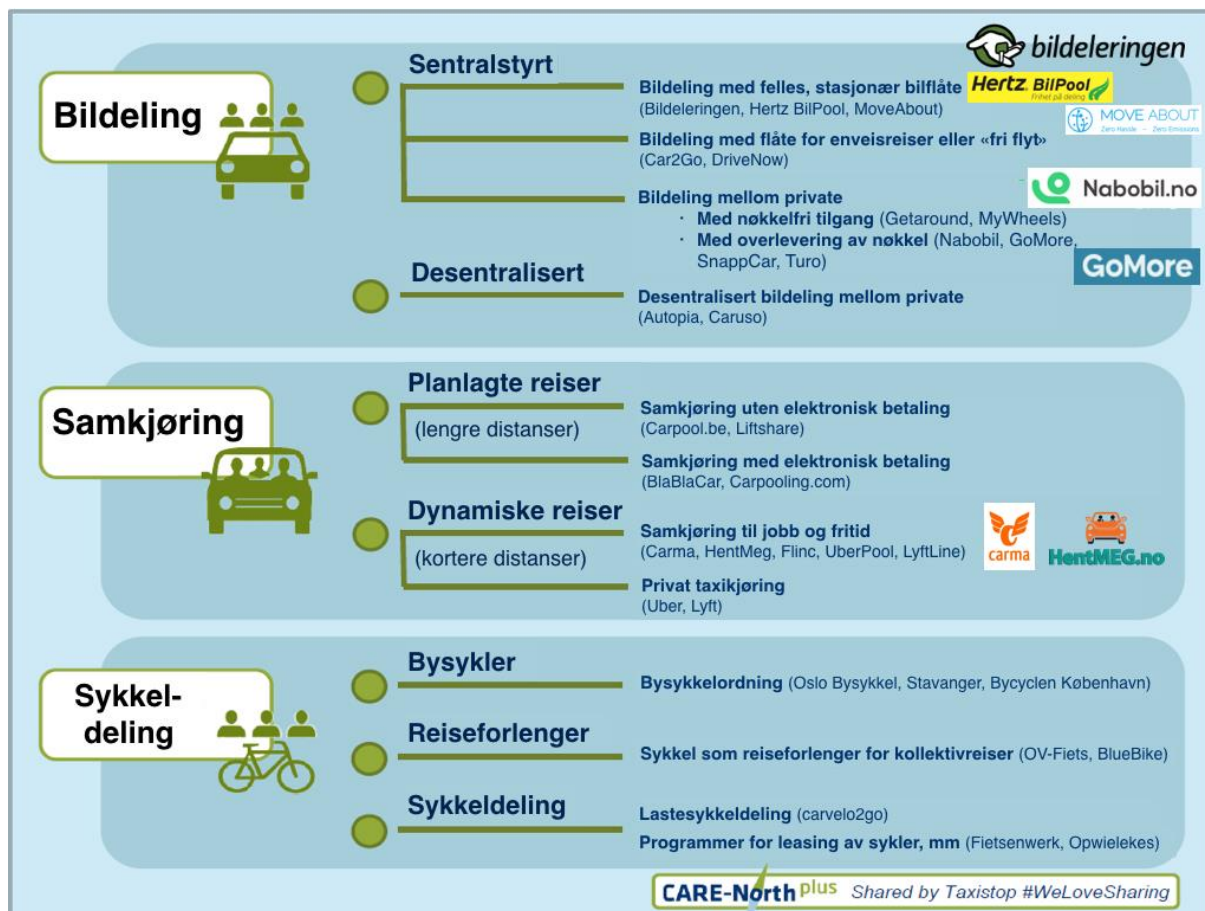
bildeleringen

Bildeling

Sentralstyrt

Bildeling med felles, stasjonær bilflåte (Bildeleringen, Hertz BilPool, MoveAbout)

Hertz BilPool Frihet på deling

MOVE ABOUT Zero Hassle · Zero Emissions

Bildeling med flåte for enveisreiser eller «fri flyt» (Car2Go, DriveNow)

Bildeling mellom private
· Med nøkkelfri tilgang (Getaround, MyWheels)
· Med overlevering av nøkkel (Nabobil, GoMore, SnappCar, Turo)

Nabobil.no

GoMore

Desentralisert

Desentralisert bildeling mellom private (Autopia, Caruso)

Samkjøring

Planlagte reiser
(lengre distanser)

Samkjøring uten elektronisk betaling (Carpool.be, Liftshare)

Samkjøring med elektronisk betaling (BlaBlaCar, Carpooling.com)

Dynamiske reiser
(kortere distanser)

Samkjøring til jobb og fritid (Carma, HentMeg, Flinc, UberPool, LyftLine)

carma

HentMEG.no

Privat taxikjøring (Uber, Lyft)

Sykkel-deling

Bysykler

Bysykkelordning (Oslo Bysykkel, Stavanger, Bycyclen København)

Reiseforlenger

Sykkel som reiseforlenger for kollektivreiser (OV-Fiets, BlueBike)

Sykkeldeling

Lastesykkeldeling (carvelo2go)

Programmer for leasing av sykler, mm (Fietsenwerk, Opwielekes)

CARE-North plus Shared by Taxistop #WeLoveSharing